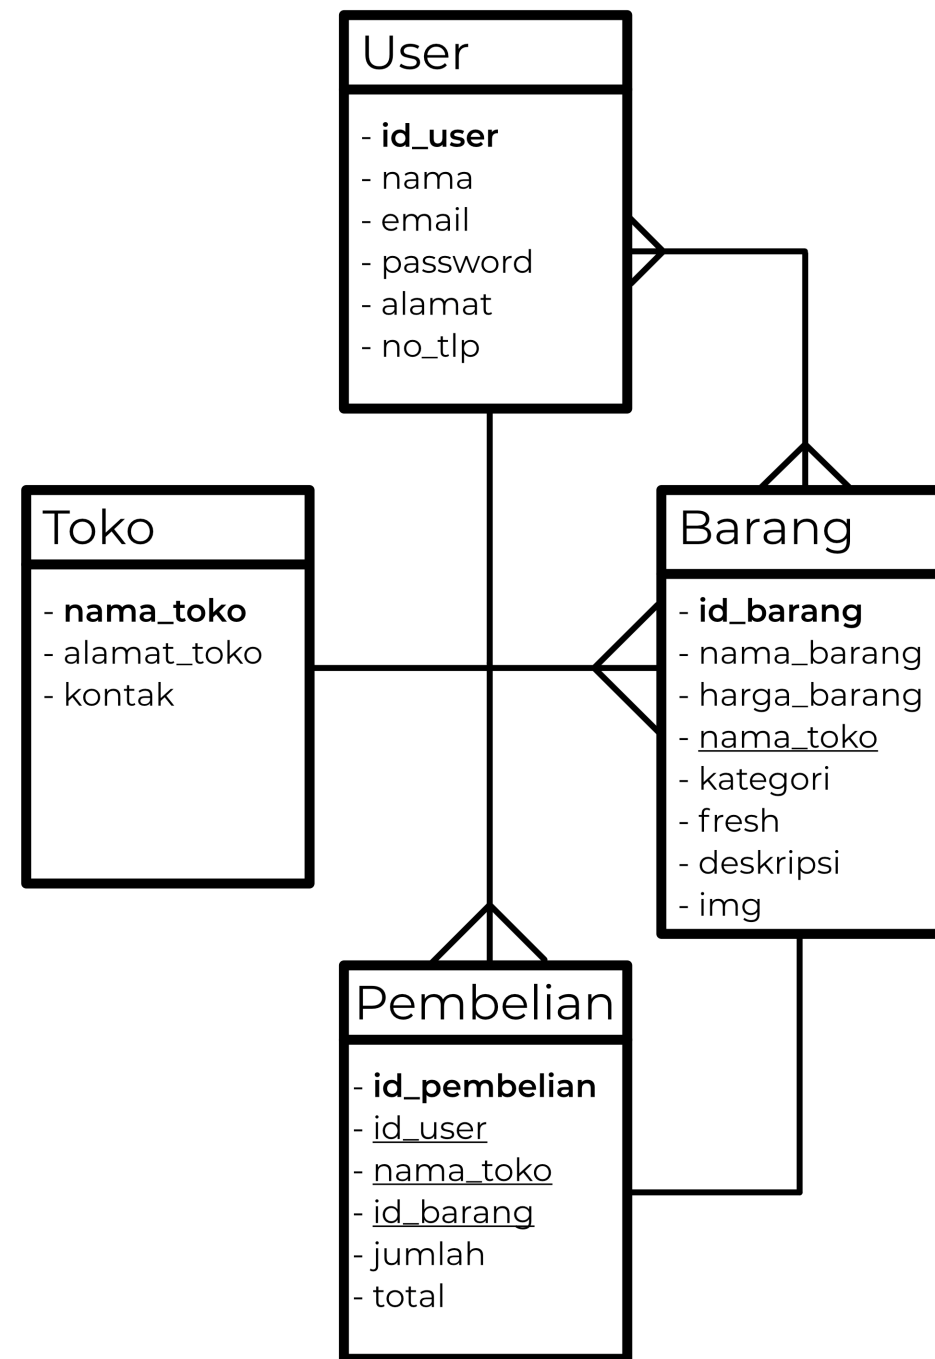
User

- id_user
- nama
- email
- password
- alamat
- no_tlp

Toko

- nama_toko
- alamat_toko
- kontak

Barang

- id_barang
- nama_barang
- harga_barang
- nama_toko
- kategori
- fresh
- deskripsi
- img

Pembelian

- id_pembelian
- id_user
- nama_toko
- id_barang
- jumlah
- total